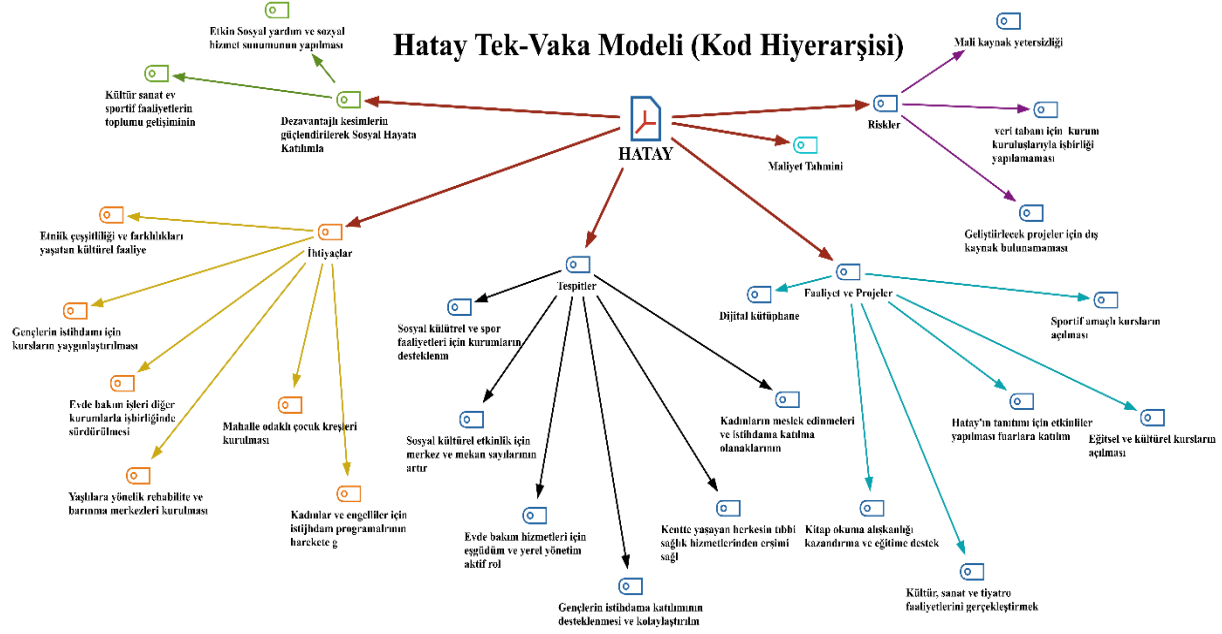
Hatay Tek-Vaka Modeli (Kod Hiyerarşisi)

HATAY

Etkin Sosyal yardım ve sosyal hizmet sunumunun yapılması

Kültür sanat ev sportif faaliyetlerin toplumu gelişiminin

Dezavantajlı kesimlerin güçlendirilerek Sosyal Hayata Katılımla

Riskler

Mali kaynak yetersizliği

veri tabanı için kurum kuruluşlarıyla işbirliği yapılamaması

Geliştirilecek projeler için dış kaynak bulunamaması

Maliyet Tahmini

İhtiyaçlar

Etnik çeşitliliği ve farklılıkları yaşatan kültürel faaliye

Gençlerin istihdamı için kursların yaygınlaştırılması

Evde bakım işleri diğer kurumlarla işbirliğinde sürdürülmesi

Mahalle odaklı çocuk kreşleri kurulması

Yaşlılara yönelik rehabilite ve barınma merkezleri kurulması

Kadınlar ve engelliler için istihdam programalrının harekete g

Tespitler

Sosyal kültürel ve spor faaliyetleri için kurumların desteklenm

Sosyal kültürel etkinlik için merkez ve mekan sayılarının artır

Evde bakım hizmetleri için eşgüdüm ve yerel yönetim aktif rol

Gençlerin istihdama katılımının desteklenmesi ve kolaylaştırılm

Kentte yaşayan herkesin tıbbi sağlık hizmetlerinden erşimi sağl

Kadınların meslek edinmeleri ve istihdama katılma olanaklarının

Faaliyet ve Projeler

Dijital kütüphane

Sportif amaçlı kursların açılması

Hatay'ın tanıtımı için etkinlikler yapılması fuarlara katılım

Eğitsel ve kültürel kursların açılması

Kitap okuma alışkanlığı kazandırma ve eğitime destek

Kültür, sanat ve tiyatro faaliyetlerini gerçekleştirmek